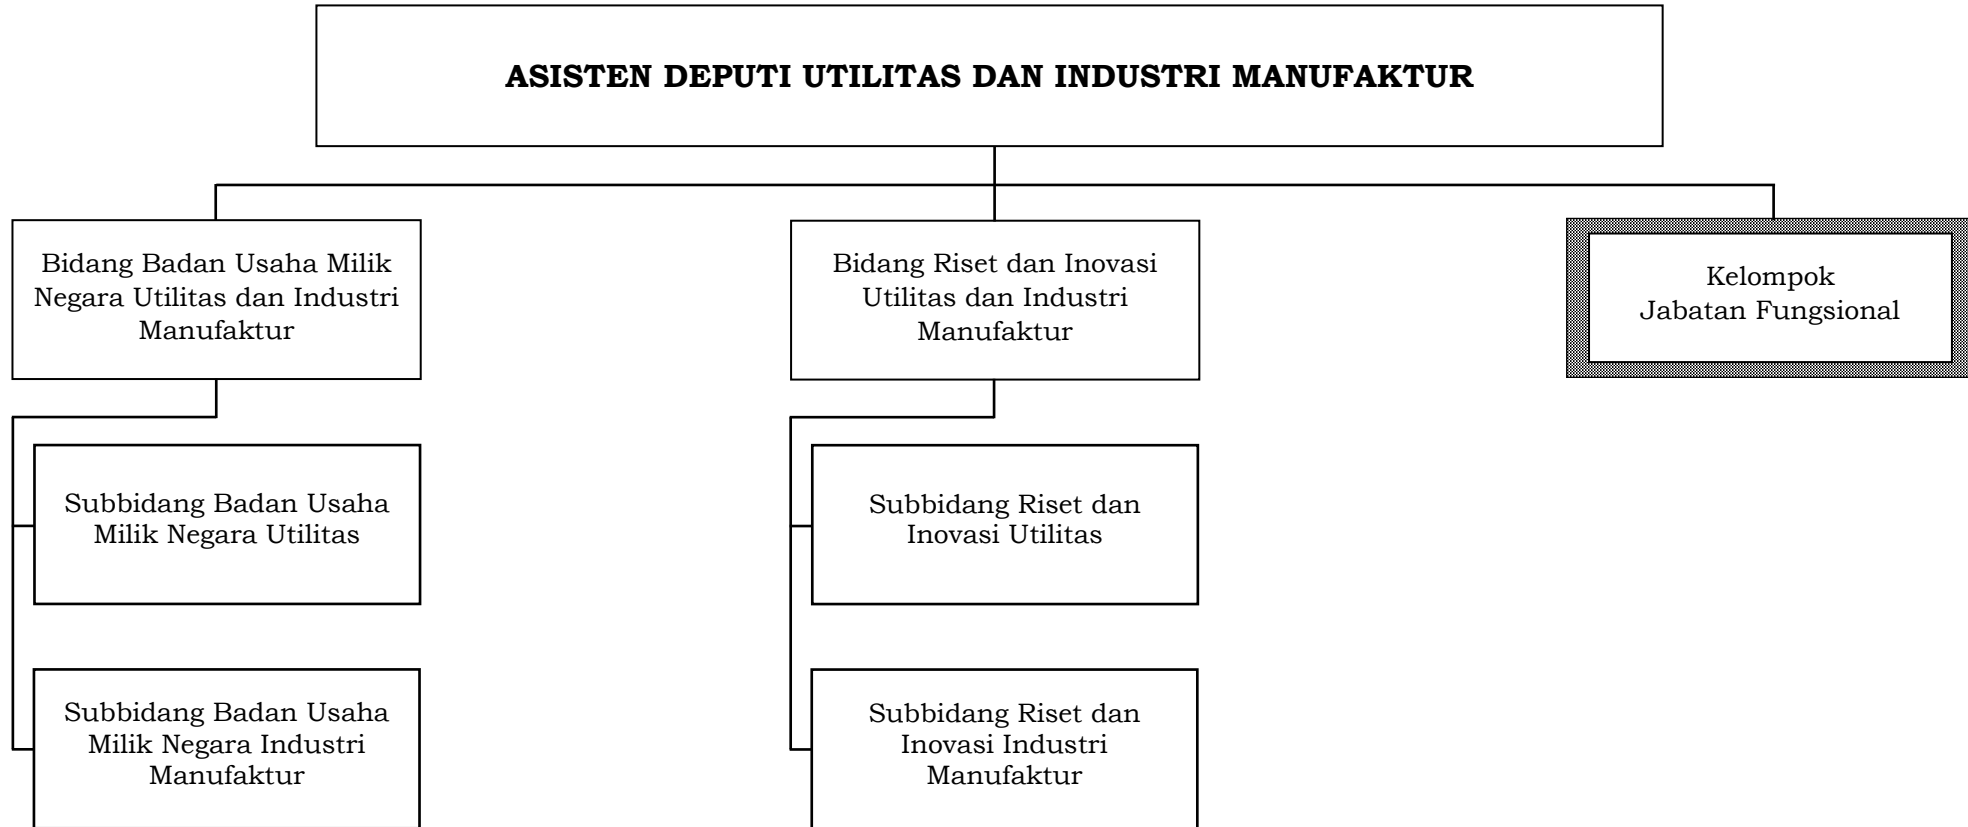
ASISTEN DEPUTI UTILITAS DAN INDUSTRI MANUFAKTUR

Bidang Badan Usaha Milik Negara Utilitas dan Industri Manufaktur

Subbidang Badan Usaha Milik Negara Utilitas

Subbidang Badan Usaha Milik Negara Industri Manufaktur

Bidang Riset dan Inovasi Utilitas dan Industri Manufaktur

Subbidang Riset dan Inovasi Utilitas

Subbidang Riset dan Inovasi Industri Manufaktur

Kelompok Jabatan Fungsional